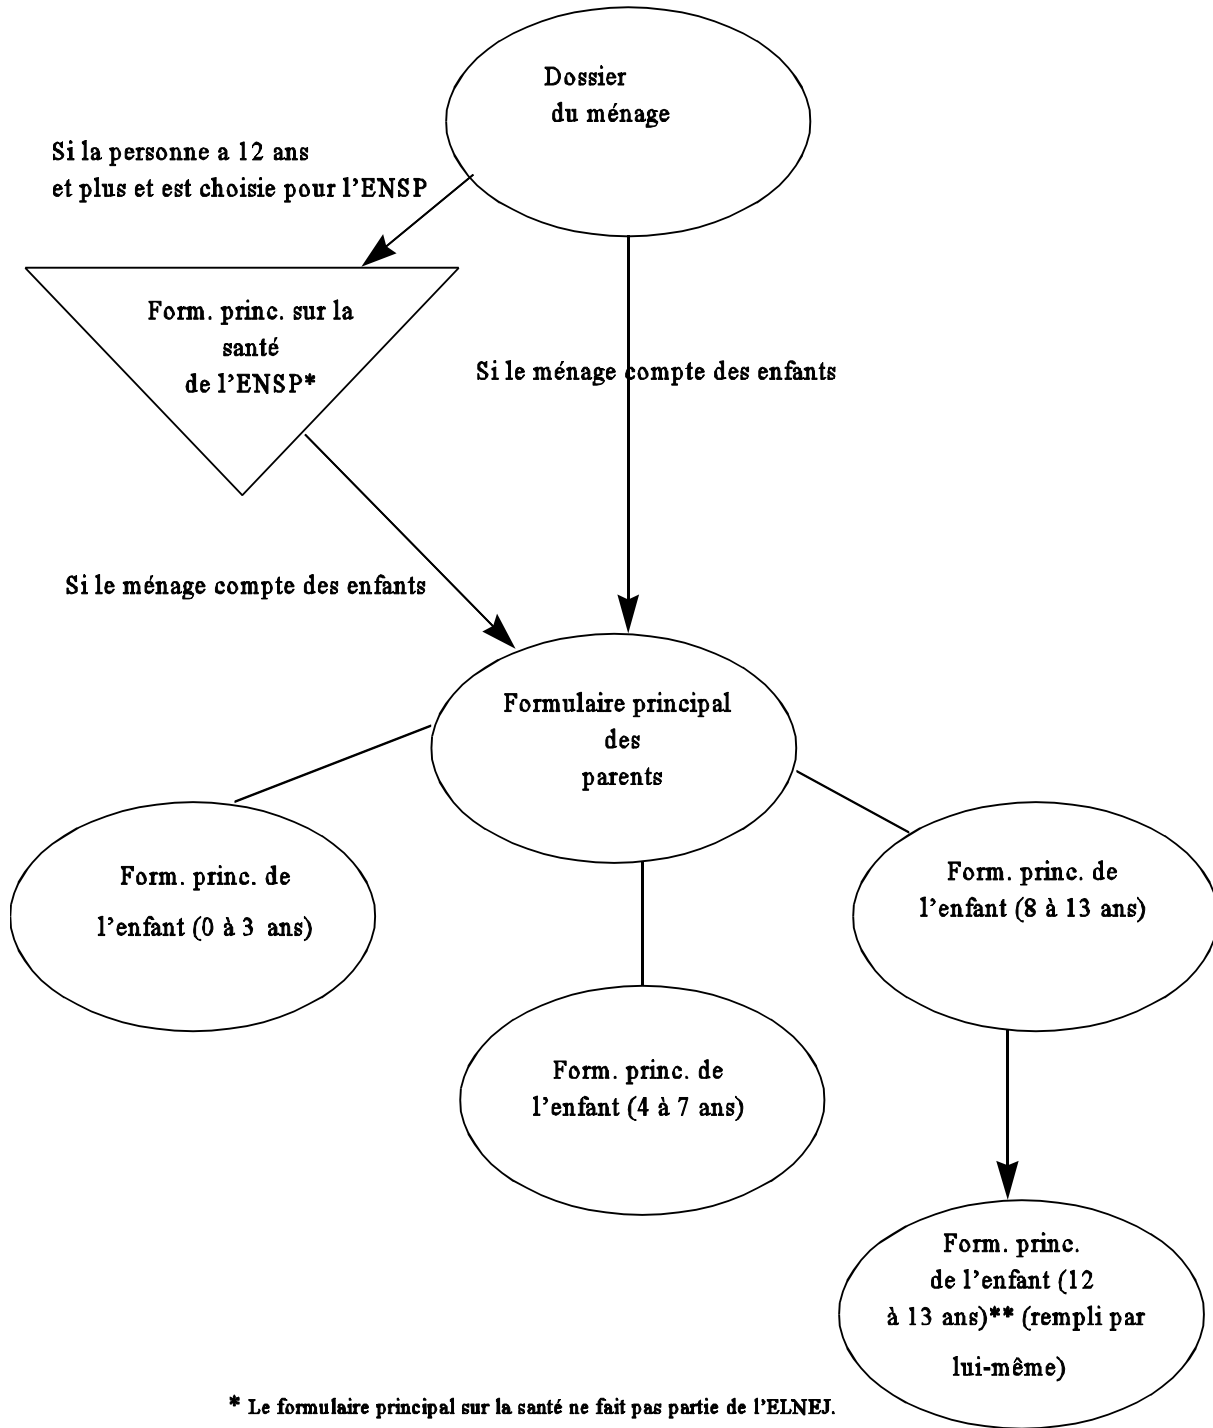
Dossier du ménage

Si la personne a 12 ans et plus et est choisie pour l'ENSP

Form. princ. sur la santé de l'ENSP*

Si le ménage compte des enfants

Si le ménage compte des enfants

Formulaire principal des parents

Form. princ. de l'enfant (0 à 3 ans)

Form. princ. de l'enfant (8 à 13 ans)

Form. princ. de l'enfant (4 à 7 ans)

Form. princ. de l'enfant (12 à 13 ans)** (rempli par lui-même)

* Le formulaire principal sur la santé ne fait pas partie de l'ELNEJ.